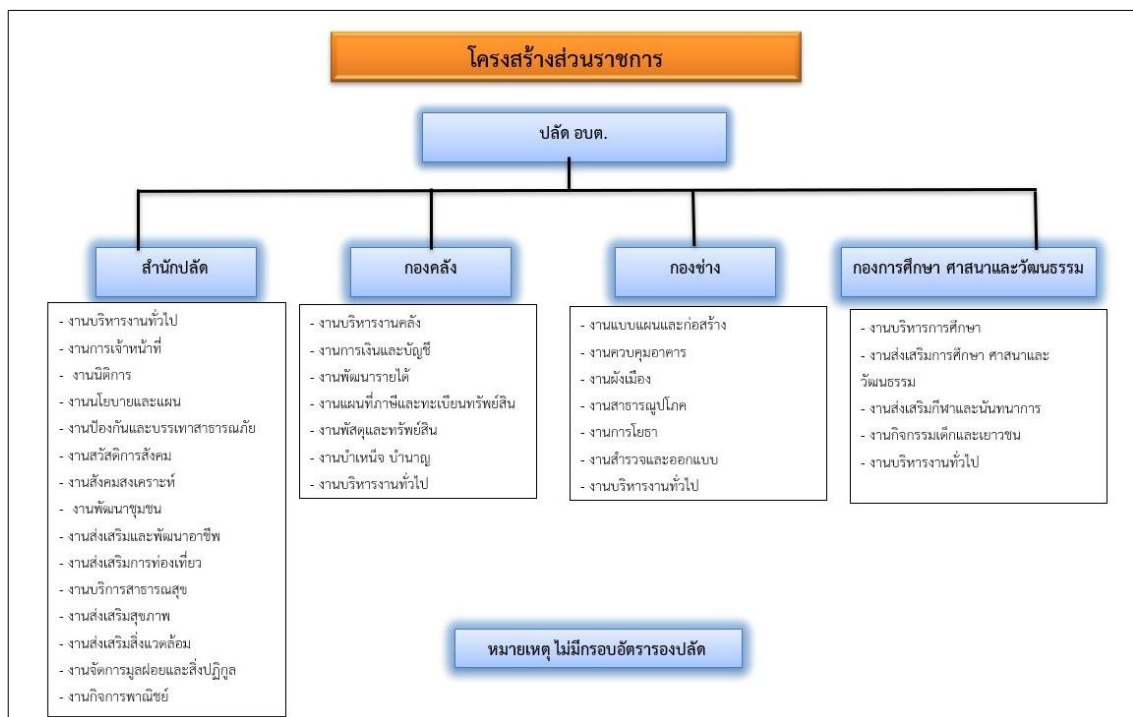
โครงสร้างส่วนราชการ

ปลัด อบต.

สำนักปลัด

- งานบริหารงานทั่วไป
- งานการเจ้าหน้าที่
- งานนิติการ
- งานนโยบายและแผน
- งานป้องกันและบรรเทาสาธารณภัย
- งานสวัสดิการสังคม
- งานสังคมสงเคราะห์
- งานพัฒนาชุมชน
- งานส่งเสริมและพัฒนาอาชีพ
- งานส่งเสริมการท่องเที่ยว
- งานบริการสาธารณสุข
- งานส่งเสริมสุขภาพ
- งานส่งเสริมสิ่งแวดล้อม
- งานจัดการมูลฝอยและสิ่งปฏิกูล
- งานกิจการพาณิชย์

กองคลัง

- งานบริหารงานคลัง
- งานการเงินและบัญชี
- งานพัฒนารายได้
- งานแผนที่ภาษีและทะเบียนทรัพย์สิน
- งานพัสดุและทรัพย์สิน
- งานบำเหน็จ บำนาญ
- งานบริหารงานทั่วไป

กองช่าง

- งานแบบแผนและก่อสร้าง
- งานควบคุมอาคาร
- งานผังเมือง
- งานสาธารณูปโภค
- งานการโยธา
- งานสำรวจและออกแบบ
- งานบริหารงานทั่วไป

กองการศึกษา ศาสนาและวัฒนธรรม

- งานบริหารการศึกษา
- งานส่งเสริมการศึกษา ศาสนาและวัฒนธรรม
- งานส่งเสริมกีฬาและนันทนาการ
- งานกิจกรรมเด็กและเยาวชน
- งานบริหารงานทั่วไป

หมายเหตุ ไม่มีกรอบอัตรารองปลัด